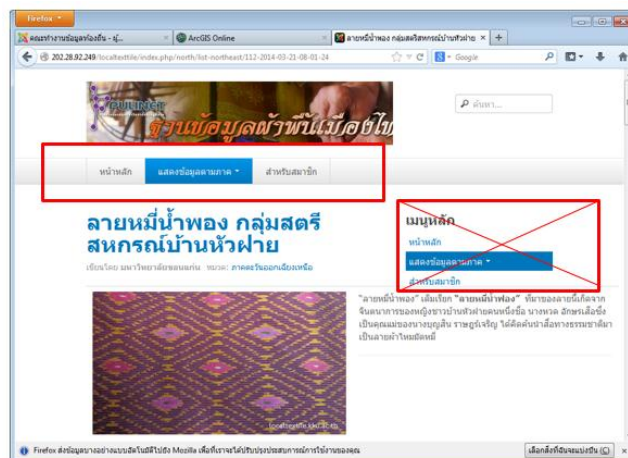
Firefox

คณะทำงานข้อมูลท้องถิ่น - มุ... | ArcGIS Online | ลายหมี่น้ำพอง กลุ่มสตรีสหกรณ์บ้านหัวฝาย ×

202.28.92.249/localtextile/index.php/north/list-northeast/112-2014-03-21-08-01-24

Google

ค้นหา...

ฐานข้อมูลผ้าพื้นเมืองไท

หน้าหลัก | แสดงข้อมูลตามภาค | สำหรับสมาชิก

ลายหมี่น้ำพอง กลุ่มสตรีสหกรณ์บ้านหัวฝาย

เขียนโดย มหาวิทยาลัยขอนแก่น หมวด: ภาคตะวันออกเฉียงเหนือ

เมนูหลัก

หน้าหลัก

แสดงข้อมูลตามภาค

สำหรับสมาชิก

"ลายหมี่น้ำพอง" เดิมเรียก "ลายหมี่น้ำพอง" ที่มาของลายนี้เกิดจากจินตนาการของหญิงชาวบ้านหัวฝายคนหนึ่งชื่อ นางทอง อักษรเลื่อซึ่งเป็นคุณแม่ของนางบุญล้ม ราชภูจริญ ได้คิดค้นนำลือทางธรรมชาติมาเป็นลายผ้าไหมมัดหมี่

localtextile.kku.ac.th

Firefox ส่งข้อมูลบางอย่างแบบอัตโนมัติไปยัง Mozilla เพื่อที่เราจะได้ปรับปรุงประสบการณ์การใช้งานของคุณ

เลือกสิ่งที่ฉันจะแบ่งปัน